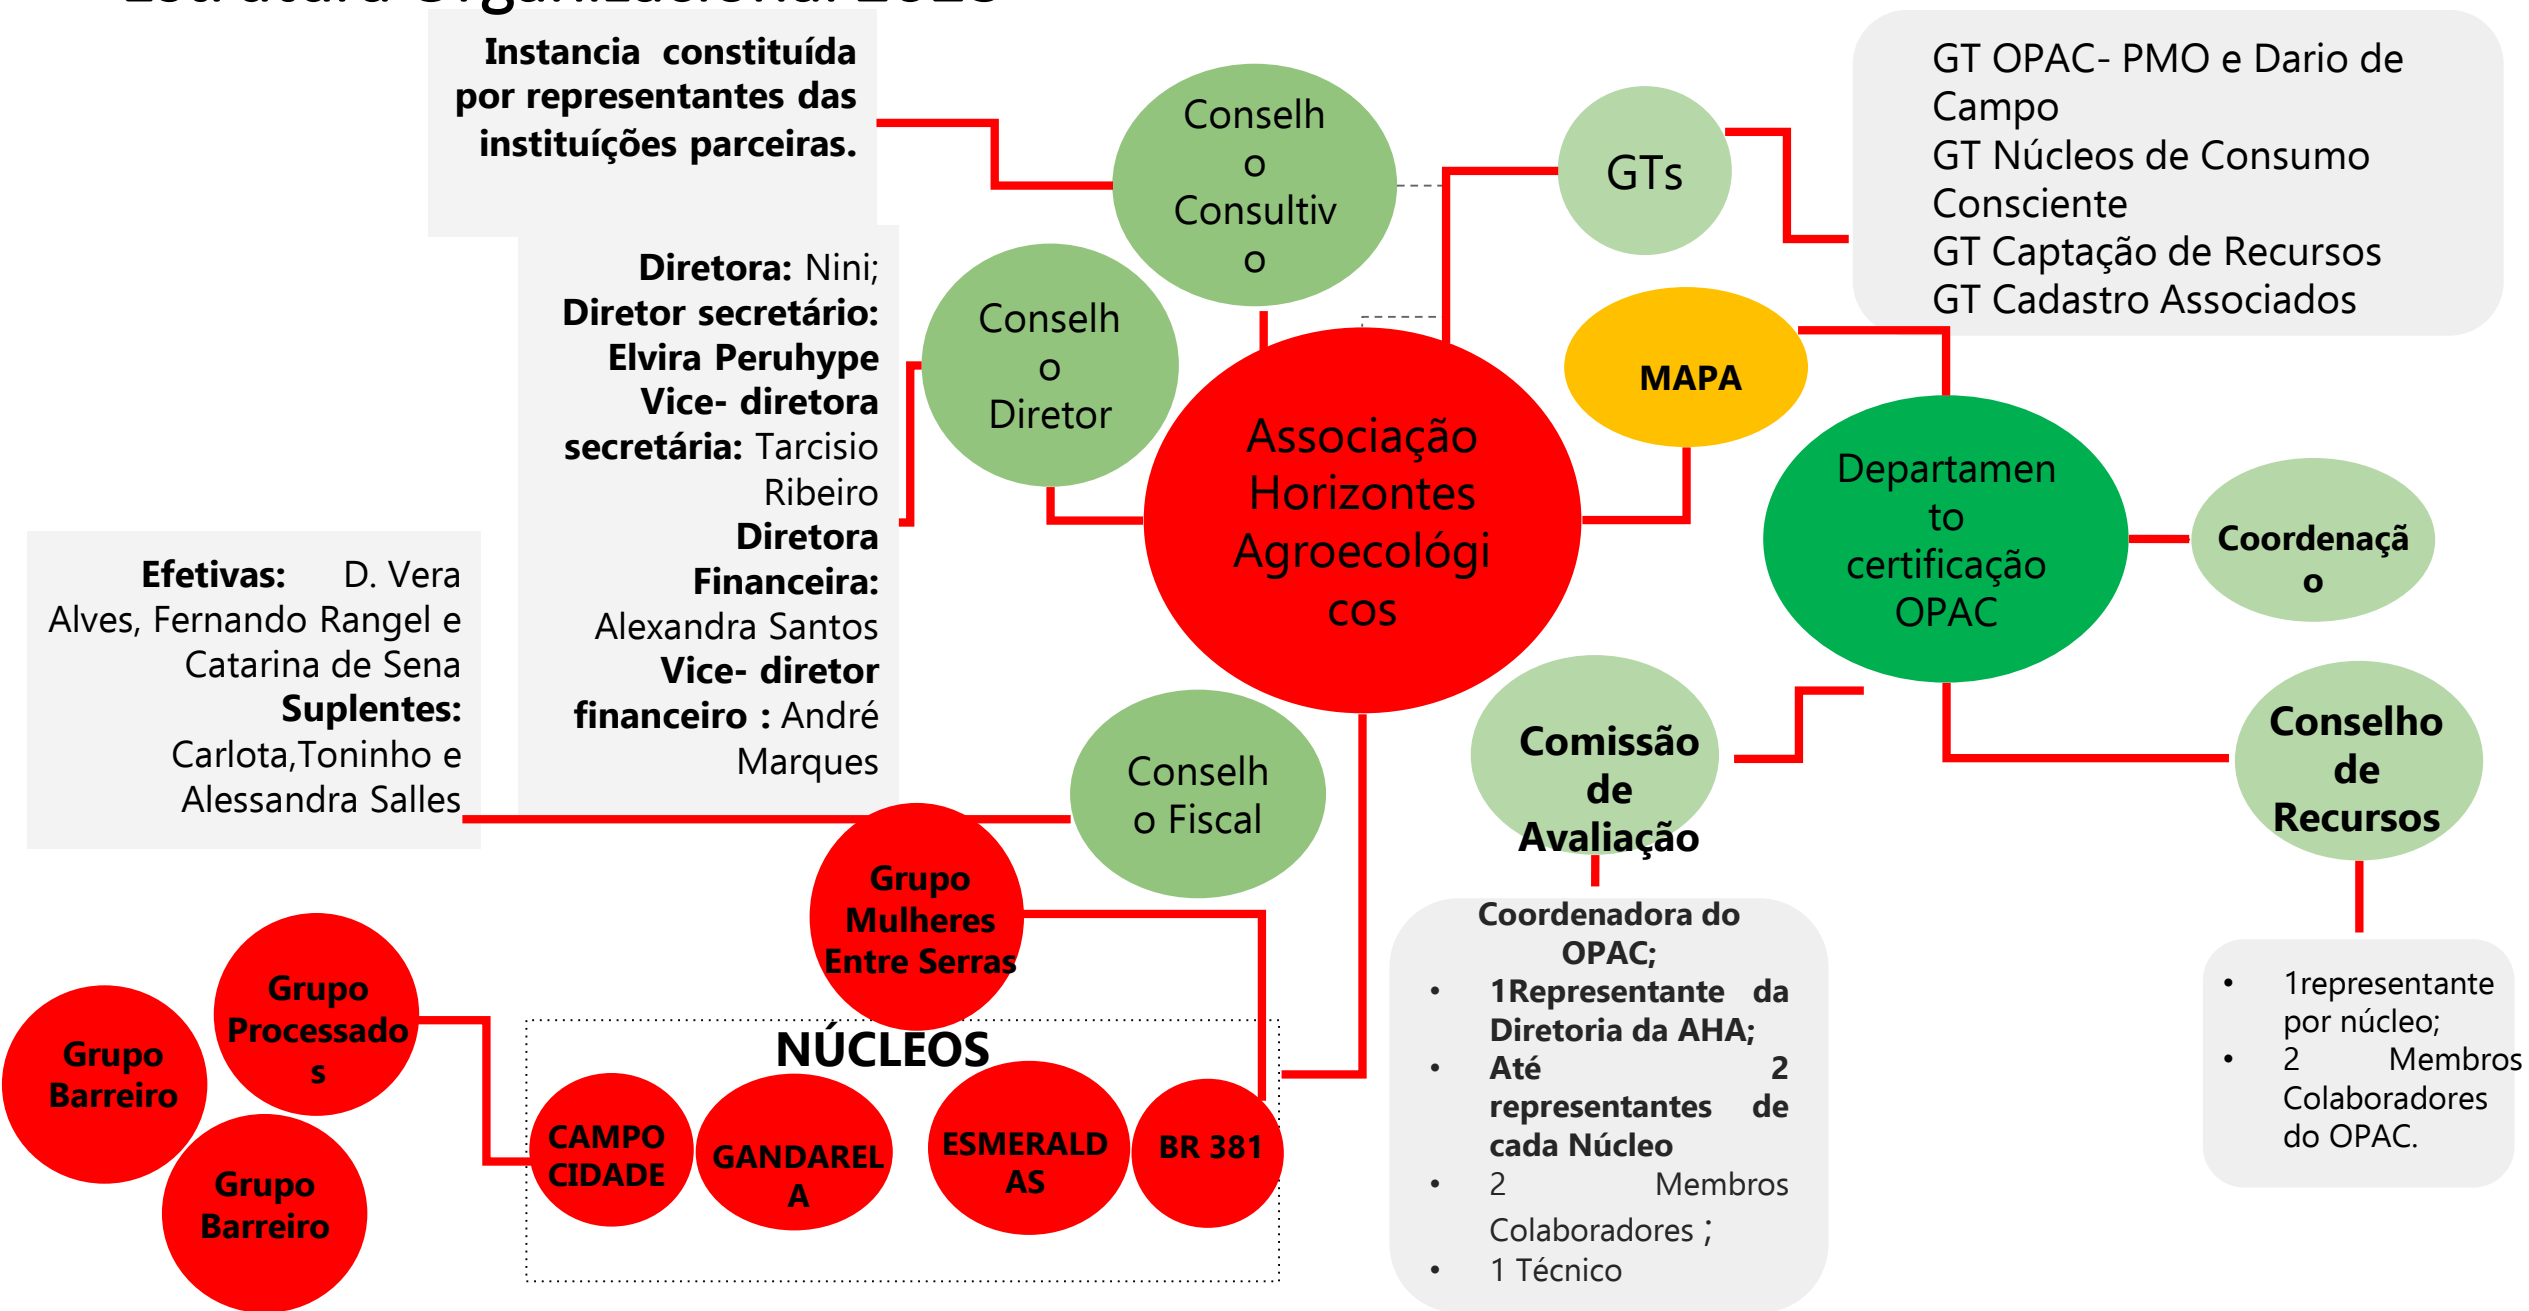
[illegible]

Instancia constituída por representantes das instituições parceiras.

Conselho Consultivo

GTs

GT OPAC- PMO e Dario de Campo
GT Núcleos de Consumo Consciente
GT Captação de Recursos
GT Cadastro Associados

Diretora: Nini;
Diretor secretário: Elvira Peruhype
Vice- diretora secretária: Tarcisio Ribeiro
Diretora Financeira: Alexandra Santos
Vice- diretor financeiro : André Marques

Conselho Diretor

Associação Horizontes Agroecológicos

MAPA

Departamento certificação OPAC

Coordenação

Efetivas: D. Vera Alves, Fernando Rangel e Catarina de Sena
Suplentes: Carlota,Toninho e Alessandra Salles

Conselho Fiscal

Comissão de Avaliação

Conselho de Recursos

Grupo Mulheres Entre Serras

Grupo Processados

Grupo Barreiro

Grupo Barreiro

NÚCLEOS

CAMPO CIDADE

GANDARELA

ESMERALDAS

BR 381

Coordenadora do OPAC;
• 1Representante da Diretoria da AHA;
• Até 2 representantes de cada Núcleo
• 2 Membros Colaboradores ;
• 1 Técnico

• 1representante por núcleo;
• 2 Membros Colaboradores do OPAC.